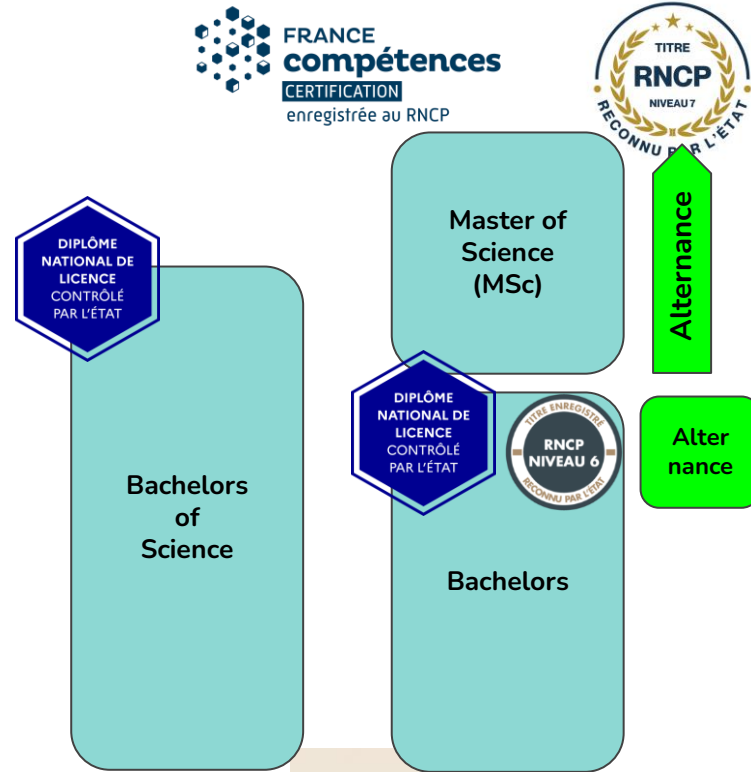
FRANCE
compétences
CERTIFICATION
enregistrée au RNCP

TITRE
RNCP
NIVEAU 7
RECONNU PAR L'ÉTAT

DIPLÔME NATIONAL DE LICENCE CONTRÔLÉ PAR L'ÉTAT

Master of Science (MSc)

Alternance

DIPLÔME NATIONAL DE LICENCE CONTRÔLÉ PAR L'ÉTAT

TITRE ENREGISTRÉ
RNCP NIVEAU 6
RECONNU PAR L'ÉTAT

Alter nance

Bachelors of Science

Bachelors